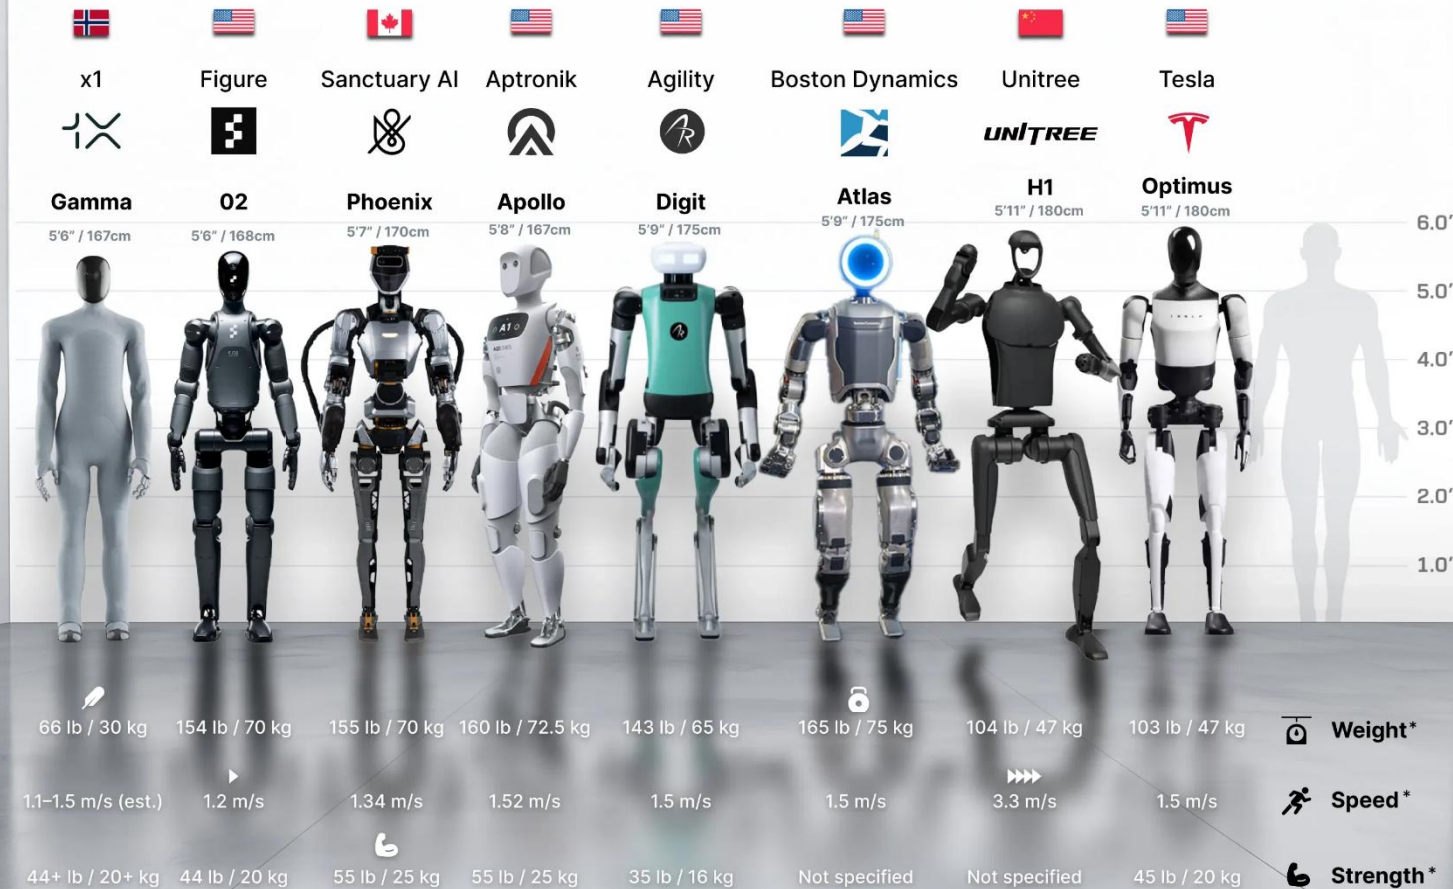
x1
1X
Gamma
5'6" / 167cm

Figure
02
5'6" / 168cm

Sanctuary AI
Phoenix
5'7" / 170cm

Aptronik
Apollo
5'8" / 167cm

Agility
Digit
5'9" / 175cm

Boston Dynamics
Atlas
5'9" / 175cm

Unitree
UNITREE
H1
5'11" / 180cm

Tesla
Optimus
5'11" / 180cm

6.0'
5.0'
4.0'
3.0'
2.0'
1.0'

66 lb / 30 kg
154 lb / 70 kg
155 lb / 70 kg
160 lb / 72.5 kg
143 lb / 65 kg
165 lb / 75 kg
104 lb / 47 kg
103 lb / 47 kg
Weight*

1.1–1.5 m/s (est.)
1.2 m/s
1.34 m/s
1.52 m/s
1.5 m/s
1.5 m/s
3.3 m/s
1.5 m/s
Speed*

44+ lb / 20+ kg
44 lb / 20 kg
55 lb / 25 kg
55 lb / 25 kg
35 lb / 16 kg
Not specified
Not specified
45 lb / 20 kg
Strength*